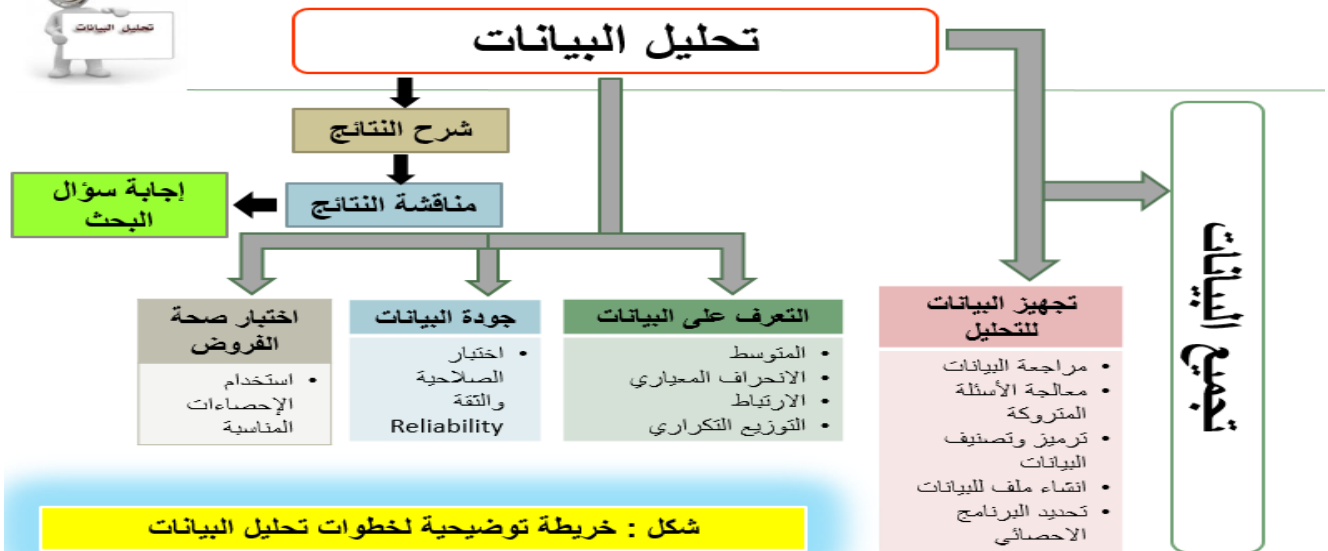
تحليل البيانات

تحليل البيانات

شرح النتائج

مناقشة النتائج

إجابة سؤال البحث

تجميع البيانات

تجهيز البيانات للتحليل
- مراجعة البيانات
- معالجة الأسئلة المتروكة
- ترميز وتصنيف البيانات
- انشاء ملف للبيانات
- تحديد البرنامج الاحصائي

التعرف على البيانات
- المتوسط
- الانحراف المعياري
- الارتباط
- التوزيع التكراري

جودة البيانات
- اختبار الصلاحية والثقة Reliability

اختبار صحة الفروض
- استخدام الإحصاءات المناسبة

شكل : خريطة توضيحية لخطوات تحليل البيانات